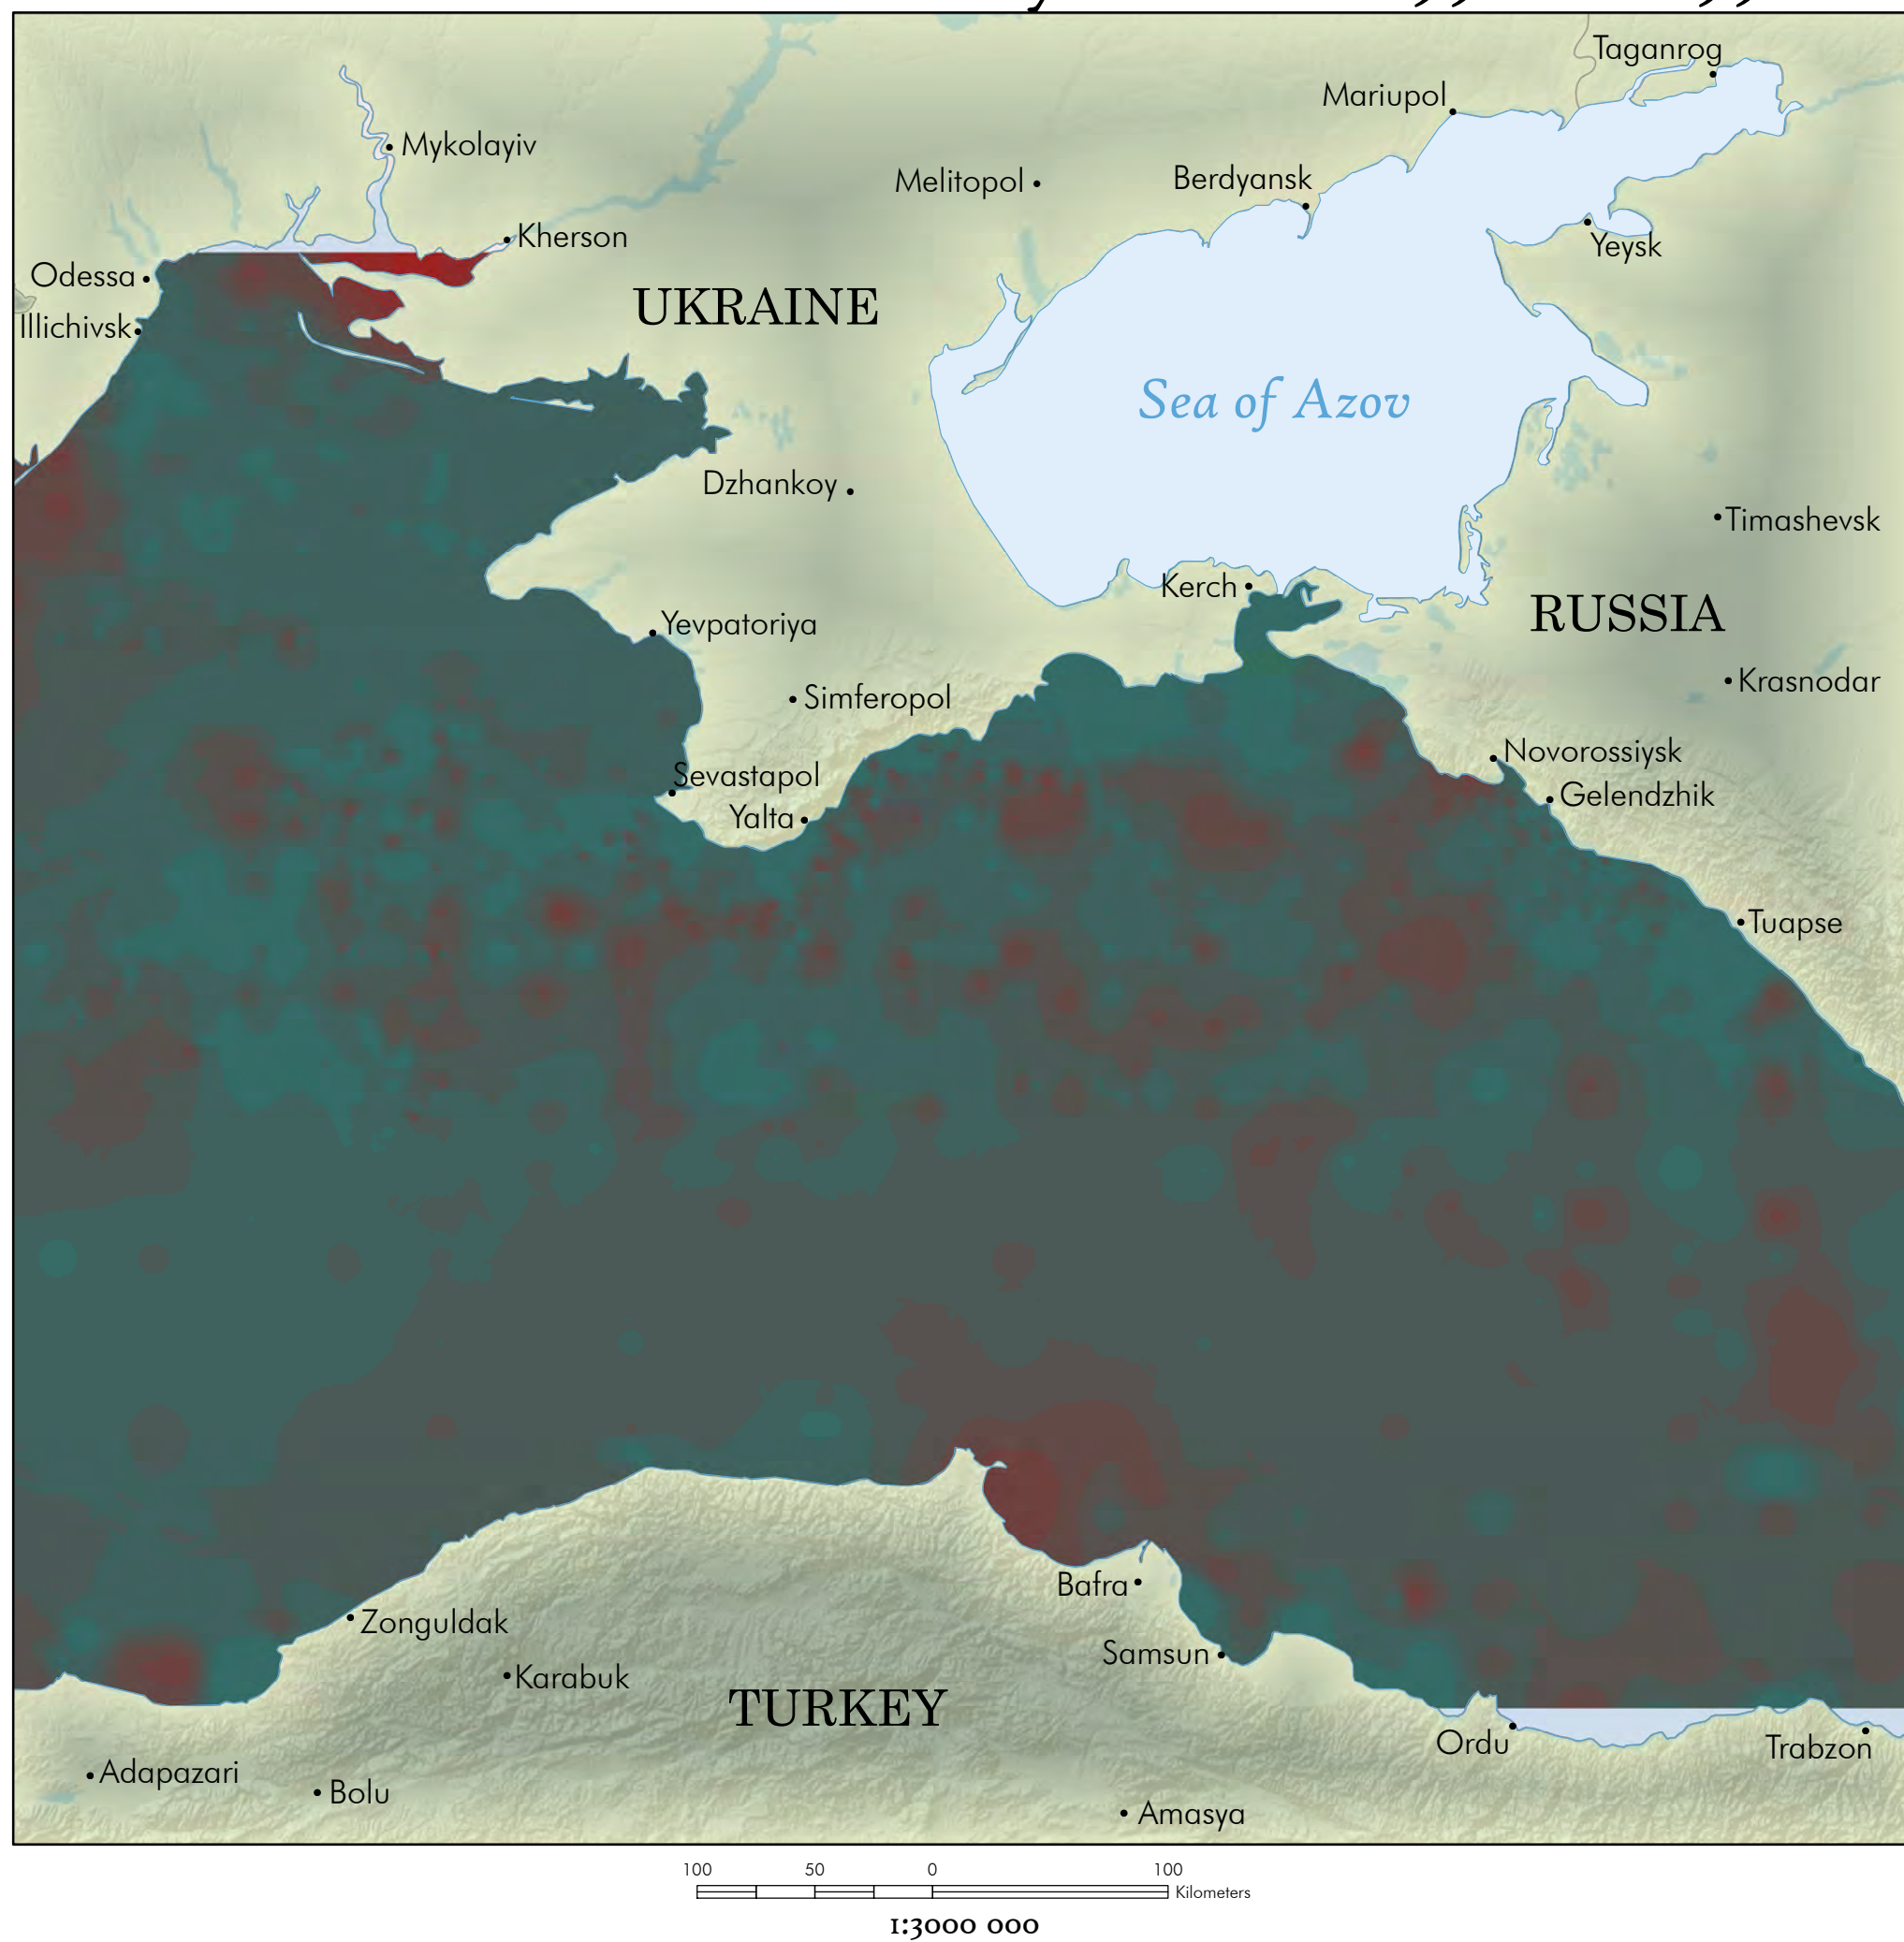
Taganrog
Mariupol
Mykolayiv
Melitopol
Berdyansk
Kherson
Yeysk
Odessa
Illichivsk
UKRAINE
Sea of Azov
Dzhankoy
Timashevsk
Kerch
RUSSIA
Yevpatoriya
Simferopol
Krasnodar
Novorossiysk
Sevastapol
Gelendzhik
Yalta
Tuapse
Bafra
Zonguldak
Samsun
Karabuk
TURKEY
Ordu
Trabzon
Adapazari
Bolu
Amasya

100 50 0 100
Kilometers
1:3000 000